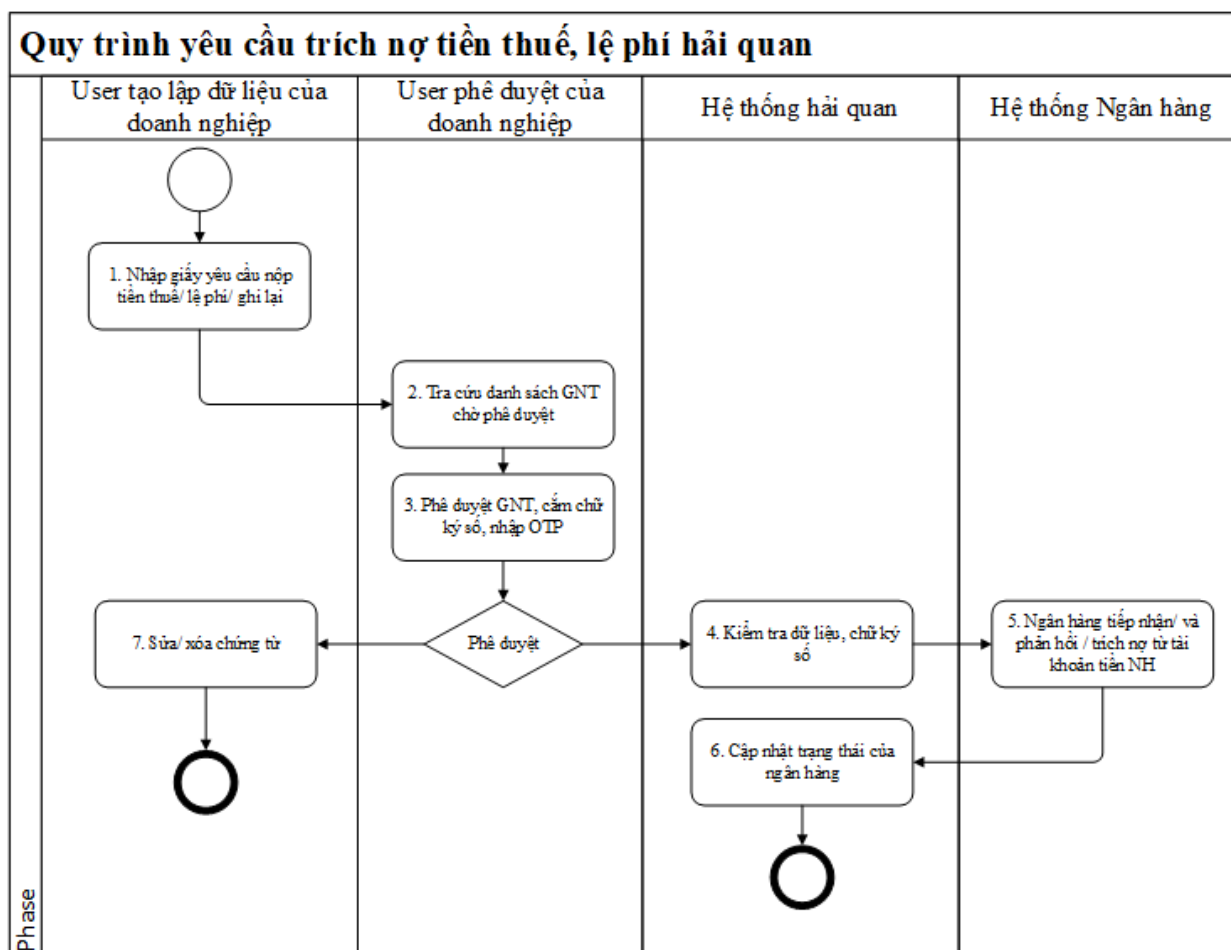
Quy trình yêu cầu trích nợ tiền thuế, lệ phí hải quan

User tạo lập dữ liệu của doanh nghiệp

User phê duyệt của doanh nghiệp

Hệ thống hải quan

Hệ thống Ngân hàng

1. Nhập giấy yêu cầu nộp tiền thuế/ lệ phí/ ghi lại

2. Tra cứu danh sách GNT chờ phê duyệt

3. Phê duyệt GNT, cắm chữ ký số, nhập OTP

Phê duyệt

7. Sửa/ xóa chứng từ

4. Kiểm tra dữ liệu, chữ ký số

5. Ngân hàng tiếp nhận/ và phản hồi / trích nợ từ tài khoản tiền NH

6. Cập nhật trạng thái của ngân hàng

Phase